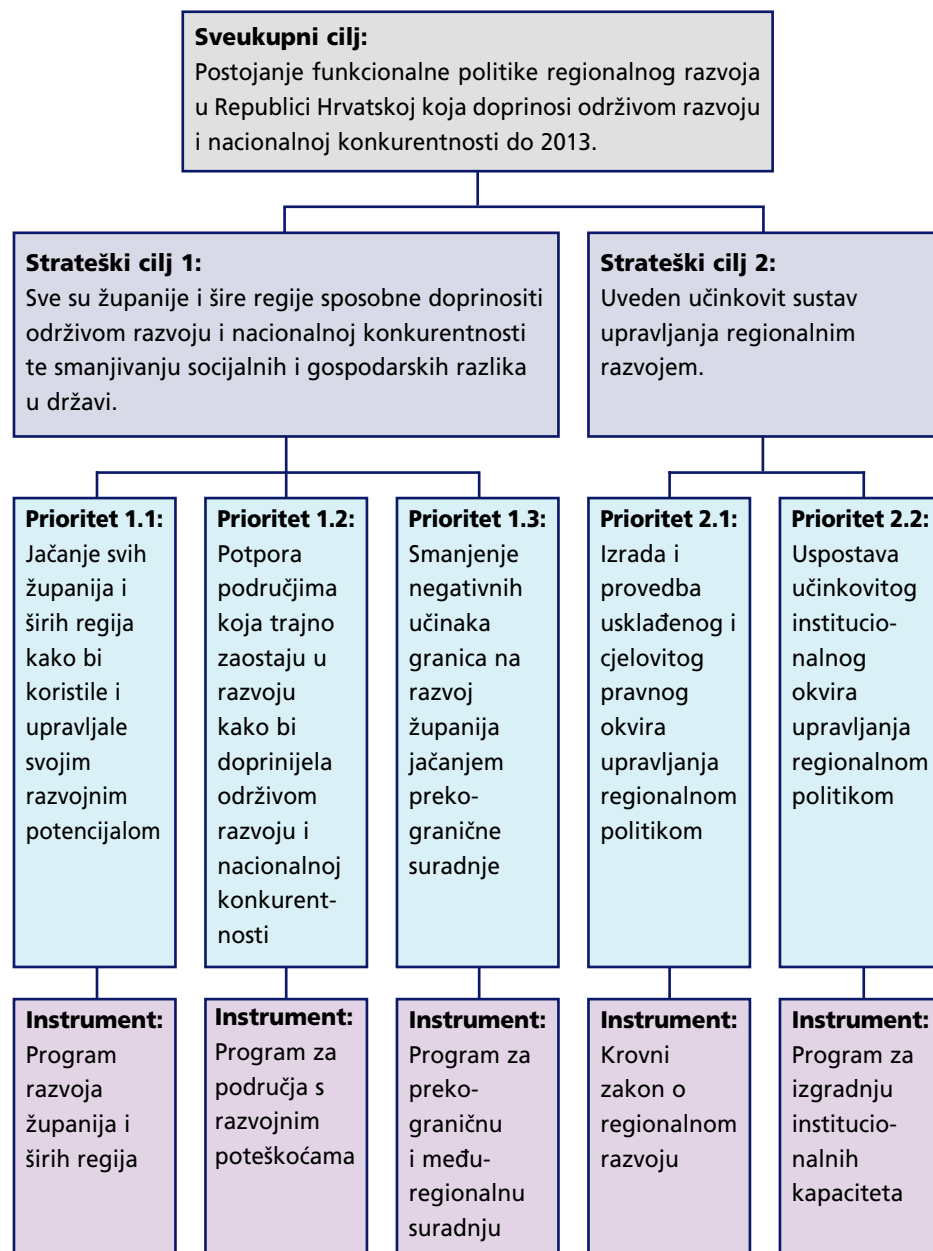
**Sveukupni cilj:**
Postojanje funkcionalne politike regionalnog razvoja u Republici Hrvatskoj koja doprinosi održivom razvoju i nacionalnoj konkurentnosti do 2013.

**Strateški cilj 1:**
Sve su županije i šire regije sposobne doprinositi održivom razvoju i nacionalnoj konkurentnosti te smanjivanju socijalnih i gospodarskih razlika u državi.

**Strateški cilj 2:**
Uveden učinkovit sustav upravljanja regionalnim razvojem.

**Prioritet 1.1:**
Jačanje svih županija i širih regija kako bi koristile i upravljale svojim razvojnim potencijalom

**Prioritet 1.2:**
Potpora područjima koja trajno zaostaju u razvoju kako bi doprinijela održivom razvoju i nacionalnoj konkurentnosti

**Prioritet 1.3:**
Smanjenje negativnih učinaka granica na razvoj županija jačanjem prekogranične suradnje

**Prioritet 2.1:**
Izrada i provedba usklađenog i cjelovitog pravnog okvira upravljanja regionalnom politikom

**Prioritet 2.2:**
Uspostava učinkovitog institucionalnog okvira upravljanja regionalnom politikom

**Instrument:**
Program razvoja županija i širih regija

**Instrument:**
Program za područja s razvojnim poteškoćama

**Instrument:**
Program za prekograničnu i međuregionalnu suradnju

**Instrument:**
Krovni zakon o regionalnom razvoju

**Instrument:**
Program za izgradnju institucionalnih kapaciteta